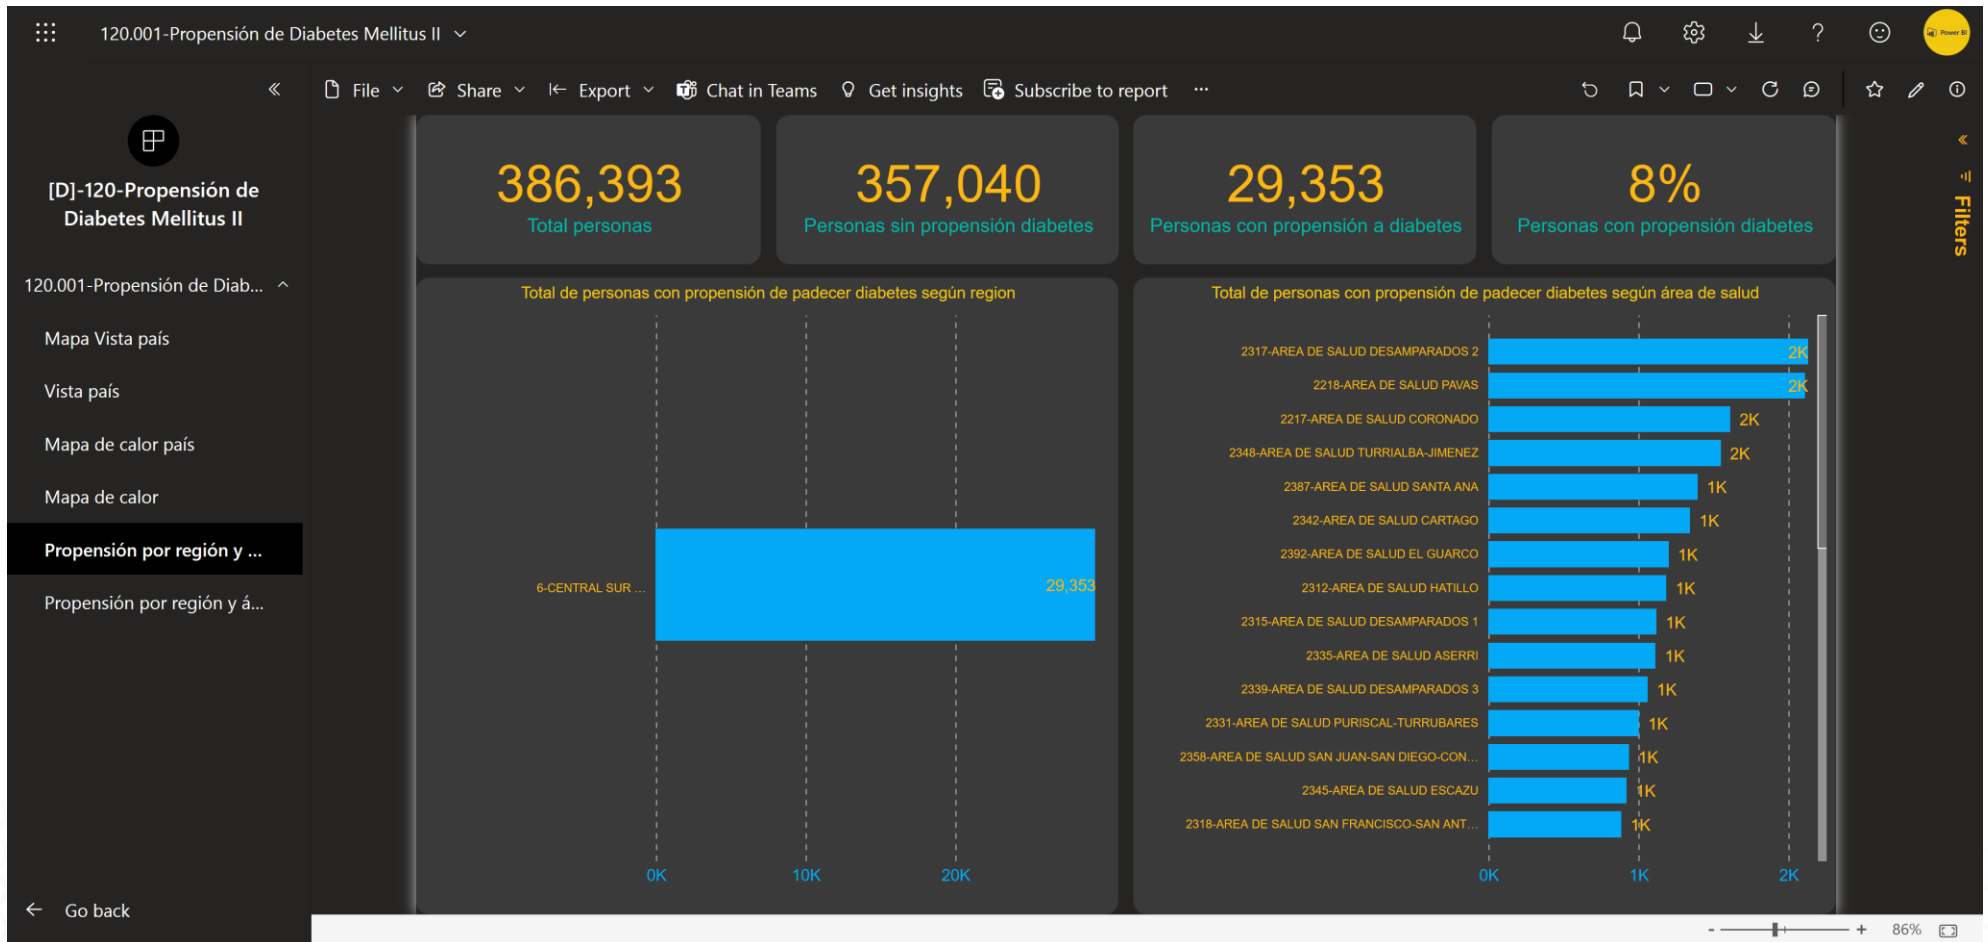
120.001-Propensión de Diabetes Mellitus II

File Share Export Chat in Teams Get insights Subscribe to report ···

[D]-120-Propensión de Diabetes Mellitus II

120.001-Propensión de Diab...

Mapa Vista país

Vista país

Mapa de calor país

Mapa de calor

Propensión por región y ...

Propensión por región y á...

Go back

386,393
Total personas

357,040
Personas sin propensión diabetes

29,353
Personas con propensión a diabetes

8%
Personas con propensión diabetes

Total de personas con propensión de padecer diabetes según region

6-CENTRAL SUR ...

29,353

0K 10K 20K

Total de personas con propensión de padecer diabetes según área de salud

2317-AREA DE SALUD DESAMPARADOS 2 2K
2218-AREA DE SALUD PAVAS 2K
2217-AREA DE SALUD CORONADO 2K
2348-AREA DE SALUD TURRIALBA-JIMENEZ 2K
2387-AREA DE SALUD SANTA ANA 1K
2342-AREA DE SALUD CARTAGO 1K
2392-AREA DE SALUD EL GUARCO 1K
2312-AREA DE SALUD HATILLO 1K
2315-AREA DE SALUD DESAMPARADOS 1 1K
2335-AREA DE SALUD ASERRI 1K
2339-AREA DE SALUD DESAMPARADOS 3 1K
2331-AREA DE SALUD PURISCAL-TURRUBARES 1K
2358-AREA DE SALUD SAN JUAN-SAN DIEGO-CON... 1K
2345-AREA DE SALUD ESCAZU 1K
2318-AREA DE SALUD SAN FRANCISCO-SAN ANT... 1K

0K 1K 2K

Filters

86%